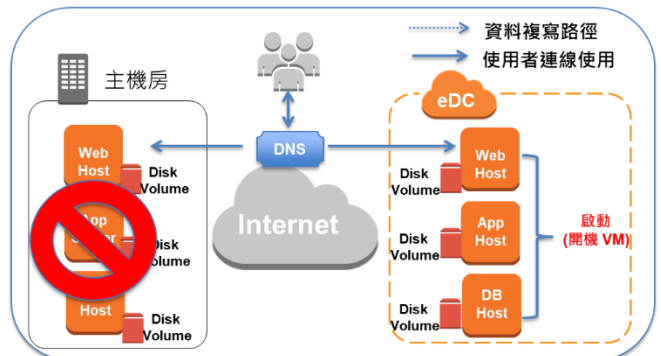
資料複寫路徑

使用者連線使用

主機房

Web Host

Disk Volume

App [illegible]

Disk Volume

Host

Disk Volume

DNS

Internet

eDC

Disk Volume

Web Host

Disk Volume

App Host

Disk Volume

DB Host

啟動
(開機 VM)